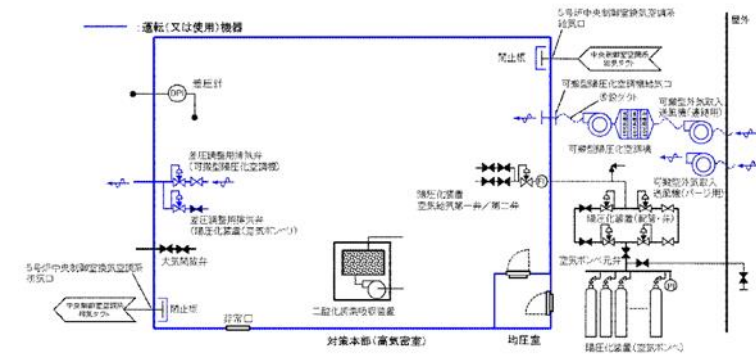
：運転（又は使用）機器

5号炉中央制御室換気空調系給気口

屋外

閉止板

中央制御室換気系給気ダクト

差圧計

DPI

可搬型陽圧化空調機給気口

仮設ダクト

可搬型外気取入送風機（通常用）

可搬型陽圧化空調機

差圧調整用排気弁（可搬型陽圧化空調機）

陽圧化装置空気給気第一弁／第二弁

PI

可搬型外気取入送風機（パージ用）

差圧調整用排気弁（陽圧化装置（空気ボンベ））

陽圧化装置（配管・弁）

大気開放弁

空気ボンベ元弁

5号炉中央制御室換気空調系排気口

中央制御室換気系排気ダクト

閉止板

非常口

二酸化炭素吸収装置

PI

対策本部（高気密室）

均圧室

陽圧化装置（空気ボンベ）